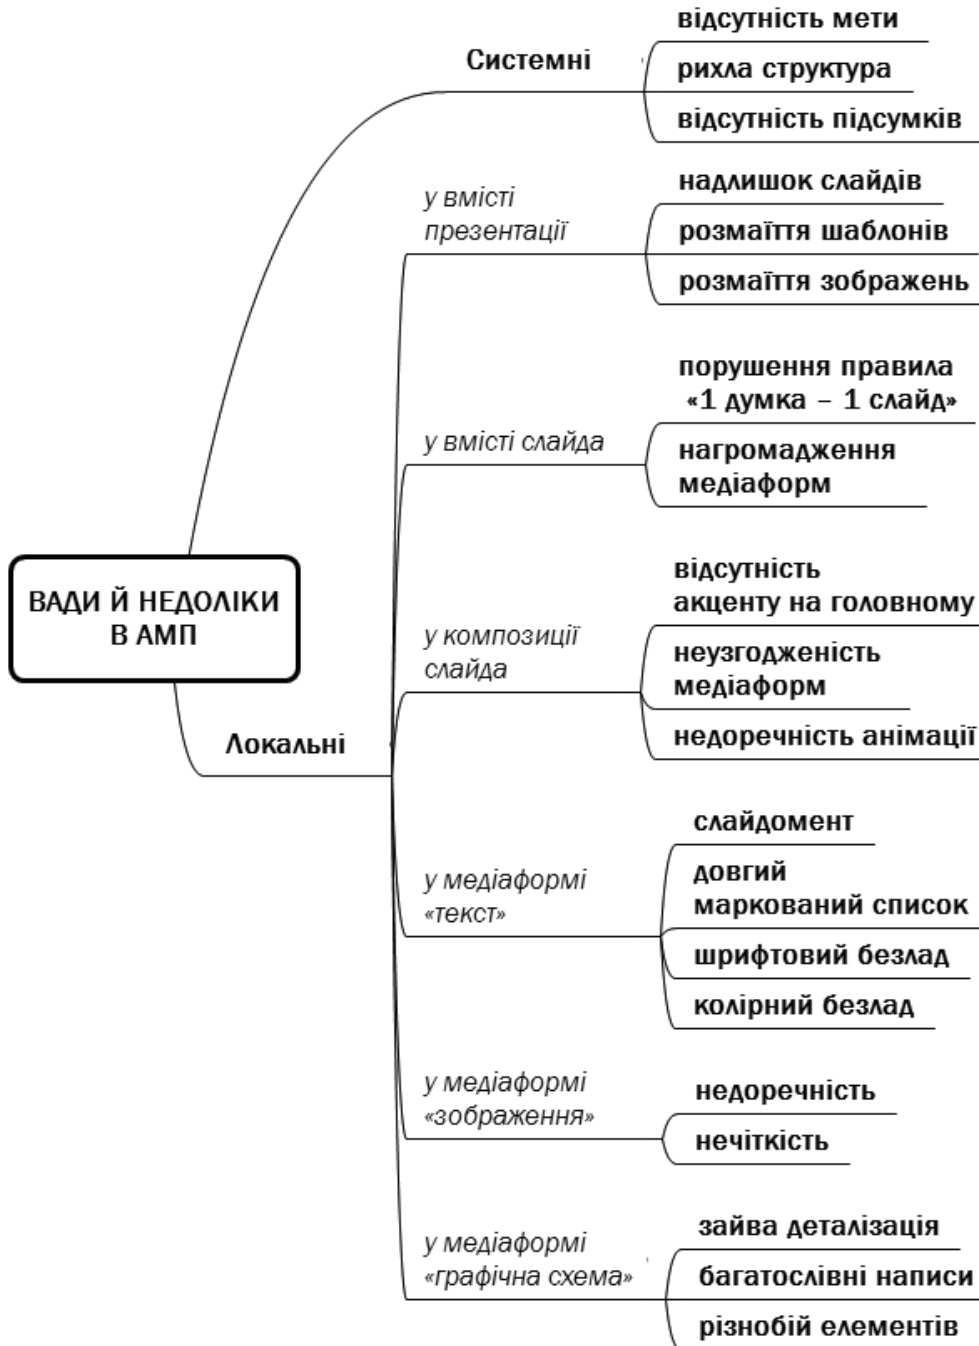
ВАДИ Й НЕДОЛІКИ В АМП

Системні

відсутність мети

рихла структура

відсутність підсумків

Локальні

у вмісті презентації

надлишок слайдів

розмаїття шаблонів

розмаїття зображень

у вмісті слайда

порушення правила «1 думка – 1 слайд»

нагромадження медіаформ

у композиції слайда

відсутність акценту на головному

неузгодженість медіаформ

недоречність анімації

у медіаформі «текст»

слайдомент

довгий маркований список

шрифтовий безлад

колірний безлад

у медіаформі «зображення»

недоречність

нечіткість

у медіаформі «графічна схема»

зайва деталізація

багатослівні написи

різнобій елементів